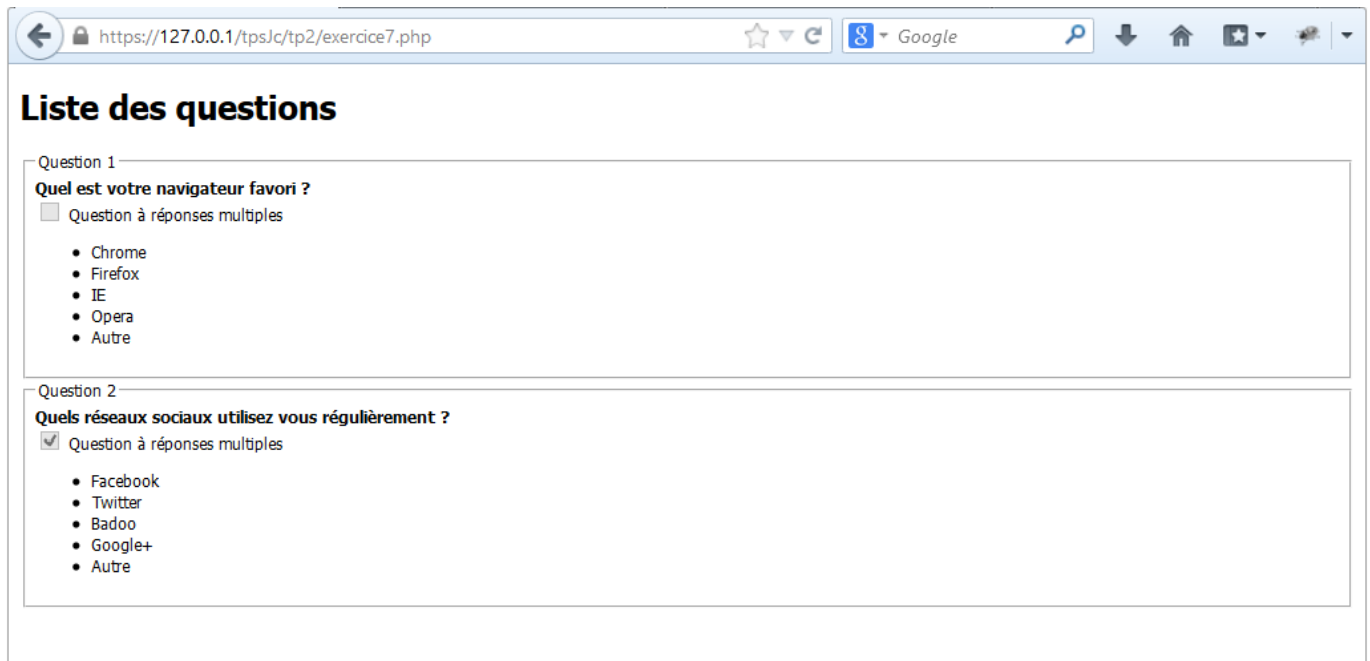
https://127.0.0.1/tpsJc/tp2/exercice7.php

Google

# Liste des questions

Question 1

**Quel est votre navigateur favori ?**

Question à réponses multiples

- Chrome
- Firefox
- IE
- Opera
- Autre

Question 2

**Quels réseaux sociaux utilisez vous régulièrement ?**

Question à réponses multiples

- Facebook
- Twitter
- Badoo
- Google+
- Autre